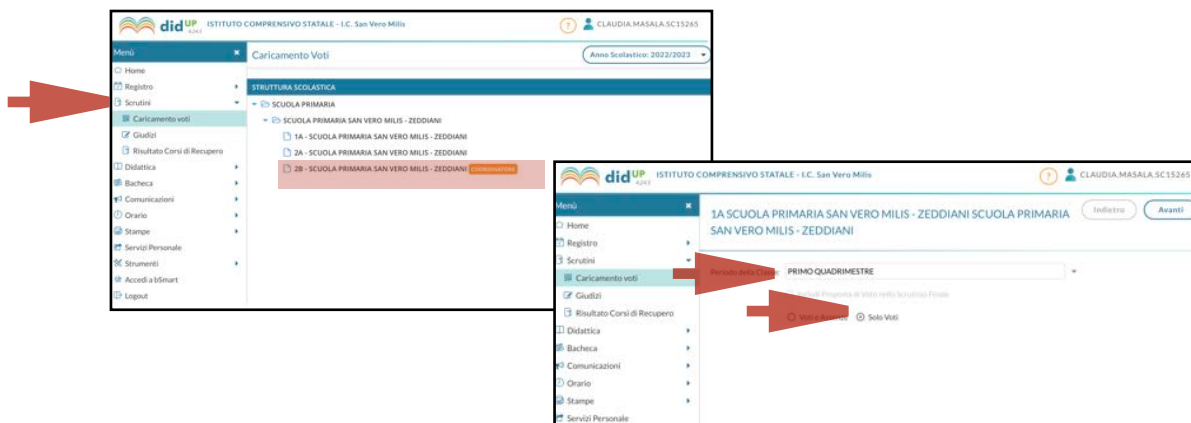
didUP 4.24.0 ISTITUTO COMPRENSIVO STATALE - I.C. San Vero Milis

? CLAUDIA.MASALA.SC15265

Menù ×

Caricamento Voti

Anno Scolastico: 2022/2023

Home
Registro
Scrutini
Caricamento voti
Giudizi
Risultato Corsi di Recupero
Didattica
Bacheca
Comunicazioni
Orario
Stampe
Servizi Personale
Strumenti
Accedi a bSmart
Logout

STRUTTURA SCOLASTICA

SCUOLA PRIMARIA
SCUOLA PRIMARIA SAN VERO MILIS - ZEDDIANI
1A - SCUOLA PRIMARIA SAN VERO MILIS - ZEDDIANI
2A - SCUOLA PRIMARIA SAN VERO MILIS - ZEDDIANI
2B - SCUOLA PRIMARIA SAN VERO MILIS - ZEDDIANI COORDINATORE

didUP 4.24.0 ISTITUTO COMPRENSIVO STATALE - I.C. San Vero Milis

? CLAUDIA.MASALA.SC15265

Menù ×

1A SCUOLA PRIMARIA SAN VERO MILIS - ZEDDIANI SCUOLA PRIMARIA SAN VERO MILIS - ZEDDIANI

Indietro Avanti

Home
Registro
Scrutini
Caricamento voti
Giudizi
Risultato Corsi di Recupero
Didattica
Bacheca
Comunicazioni
Orario
Stampe
Servizi Personale

Periodo della Classe PRIMO QUADRIMESTRE

Includi Proposta di Voto nello Scrutinio Finale

Voti e Assenze Solo Voti